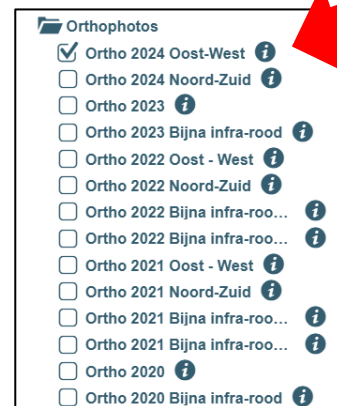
Orthophotos
Ortho 2024 Oost-West
Ortho 2024 Noord-Zuid
Ortho 2023
Ortho 2023 Bijna infra-rood
Ortho 2022 Oost - West
Ortho 2022 Noord-Zuid
Ortho 2022 Bijna infra-roo...
Ortho 2022 Bijna infra-roo...
Ortho 2021 Oost - West
Ortho 2021 Noord-Zuid
Ortho 2021 Bijna infra-roo...
Ortho 2021 Bijna infra-roo...
Ortho 2020
Ortho 2020 Bijna infra-rood